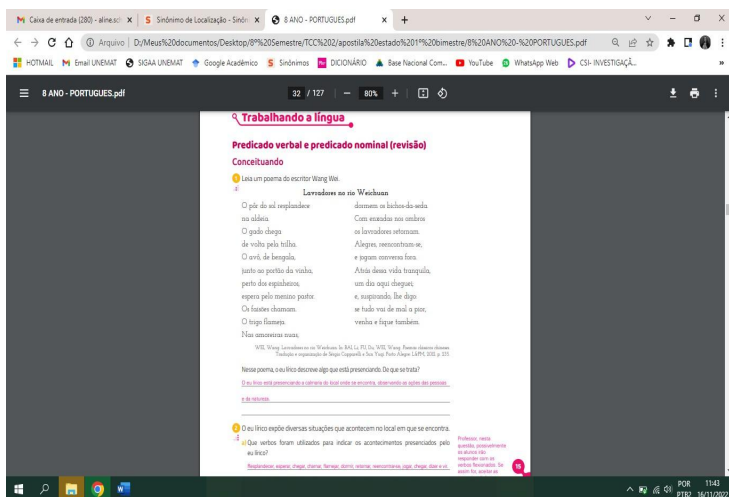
Caixa de entrada (280) - aline.sc × | Sinônimo de Localização - Sinô × | 8 ANO - PORTUGUES.pdf × | +

Arquivo | D:/Meus%20documentos/Desktop/8°%20Semestre/TCC%202/apostila%20estado%201°%20bimestre/8%20ANO%20-%20PORTUGUES.pdf

HOTMAIL | Email UNEMAT | SIGAA UNEMAT | Google Acadêmico | Sinônimos | DICIONÁRIO | Base Nacional Com... | YouTube | WhatsApp Web | CSI- INVESTIGAÇÃ...

8 ANO - PORTUGUES.pdf | 32 / 127 | 80%

Trabalhando a língua

Predicado verbal e predicado nominal (revisão)

Conceituando

1 Leia um poema do escritor Wang Wei.

Lavadeiras no rio Weichuan

O pôr do sol resplandece
na aldeia.
O gado chega
de volta pela trilha.
O avô, de bengala,
junto ao portão da vinha,
perto dos espinheiros,
espera pelo menino pastor.
Os faisões chamam.
O trigo flameja.
Nas amoreiras nuas,

dormem os bichos-da-seda.
Com enxadas nos ombros
os lavradores retornam.
Alegres, reencontram-se,
e jogam conversa fora.
Atrás dessa vida tranquila,
um dia aqui cheguei;
e, suspirando, lhe digo
se tudo vai de mal a pior,
venha e fique também.

WEI, Wang. Lavadeiras no rio Weichuan. In: BAI, Li; FU, Du; WEI, Wang. Poemas clássicos chineses. Tradução e organização de Sérgio Capparelli e Sun Yuqi. Porto Alegre: L&PM, 2012. p. 225.

Nesse poema, o eu lírico descreve algo que está presenciando. Do que se trata?

O eu lírico está presenciando a calmaria do local onde se encontra, observando as ações das pessoas e da natureza.

2 O eu lírico expõe diversas situações que acontecem no local em que se encontra.

a) Que verbos foram utilizados para indicar os acontecimentos presenciados pelo eu lírico?

Resplandecer, esperar, chegar, chamar, flamejar, dormir, retornar, reencontrar-se, jogar, chegar, dizer e vir.

Professor, nesta questão, possivelmente os alunos vão responder com os verbos flexionados. Se assim for, aceitar as

15

POR PTB2 11:43 16/11/2022